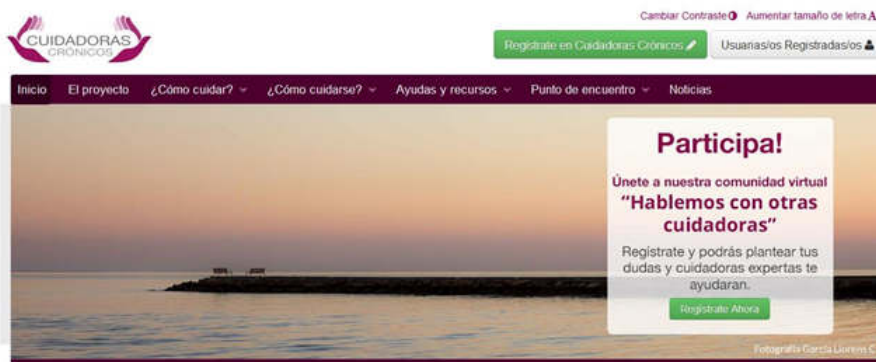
CUIDADORAS CRÓNICOS

Cambiar Contraste Aumentar tamaño de letra A

Regístrate en Cuidadoras Crónicos

Usuarias/os Registradas/os

Inicio El proyecto ¿Cómo cuidar? ¿Cómo cuidarse? Ayudas y recursos Punto de encuentro Noticias

Participa!

Únete a nuestra comunidad virtual

"Hablemos con otras cuidadoras"

Regístrate y podrás plantear tus dudas y cuidadoras expertas te ayudaran.

Regístrate Ahora

Fotografía García Llorens C